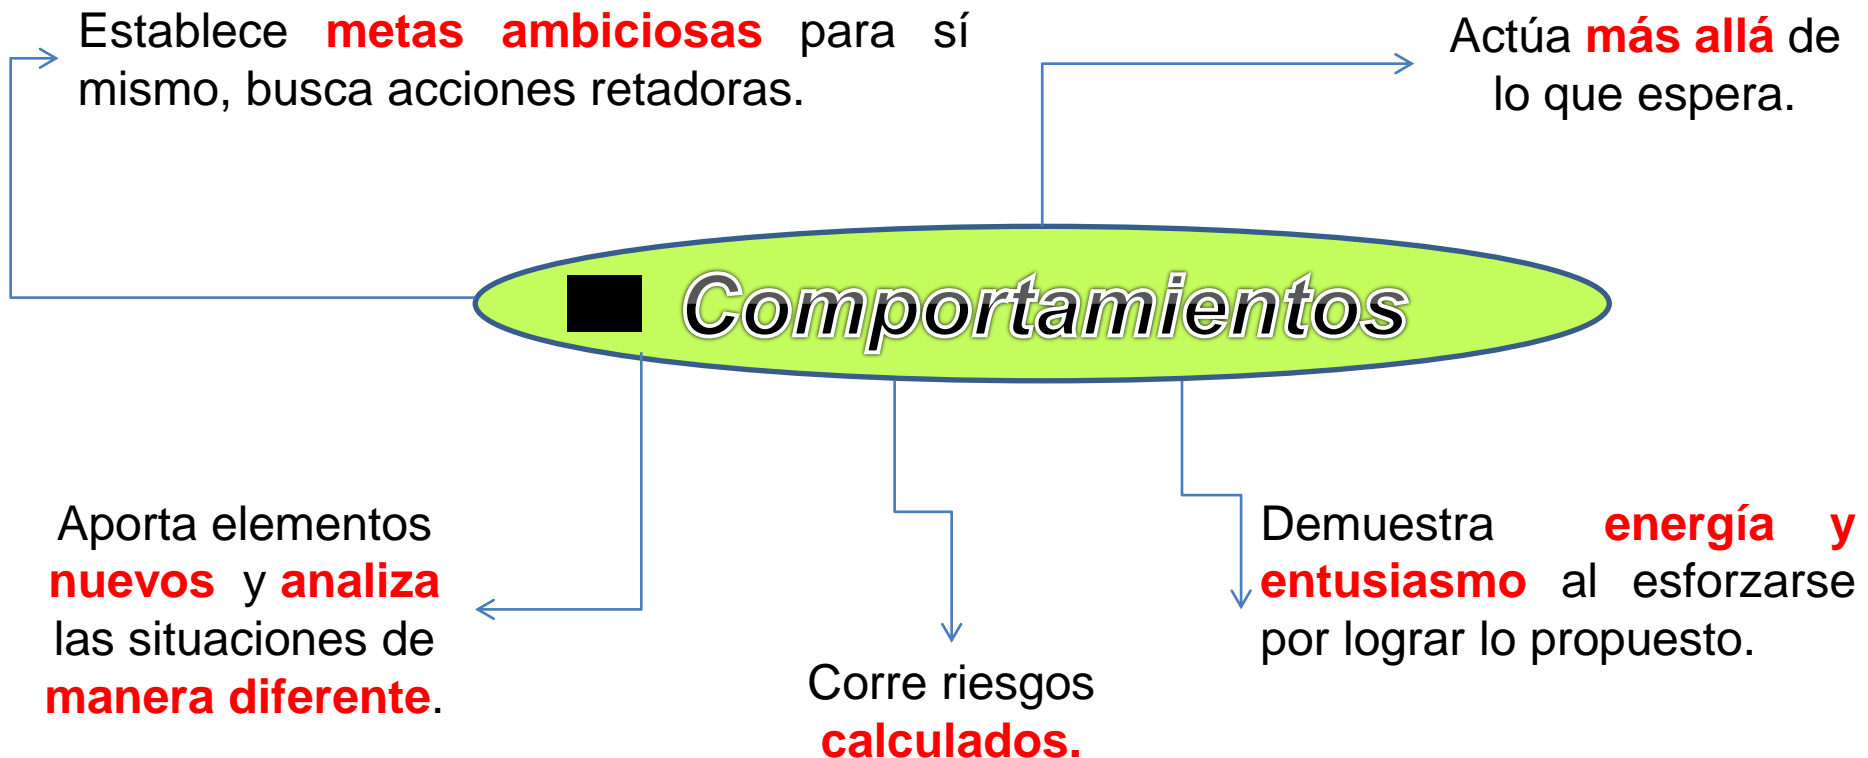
Establece metas ambiciosas para sí mismo, busca acciones retadoras.

Actúa más allá de lo que espera.

Comportamientos

Aporta elementos nuevos y analiza las situaciones de manera diferente.

Corre riesgos calculados.

Demuestra energía y entusiasmo al esforzarse por lograr lo propuesto.